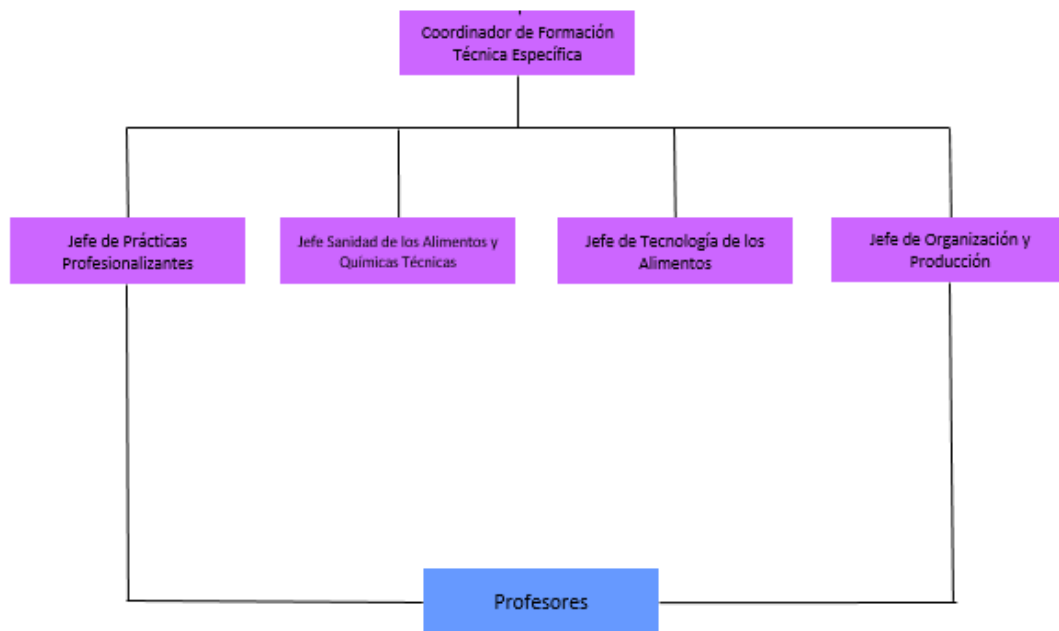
Coordinador de Formación Técnica Específica

Jefe de Prácticas Profesionalizantes

Jefe Sanidad de los Alimentos y Químicas Técnicas

Jefe de Tecnología de los Alimentos

Jefe de Organización y Producción

Profesores